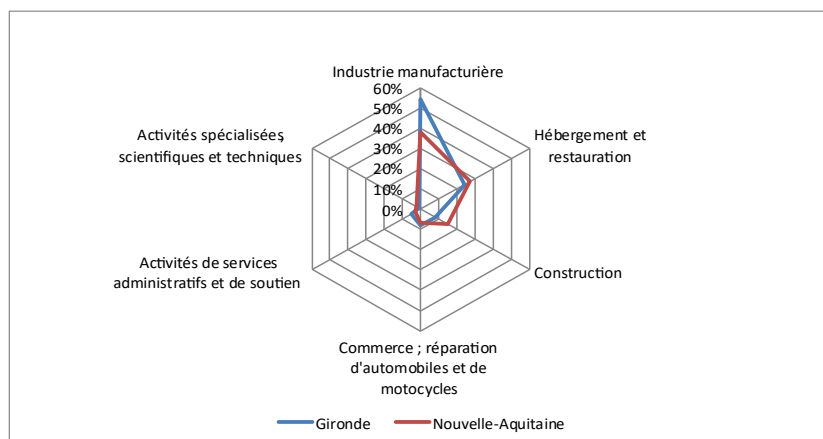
Industrie manufacturière
60%
50%
40%
30%
20%
10%
0%
Hébergement et restauration
Construction
Commerce ; réparation d'automobiles et de motocycles
Activités de services administratifs et de soutien
Activités spécialisées, scientifiques et techniques

Gironde
Nouvelle-Aquitaine